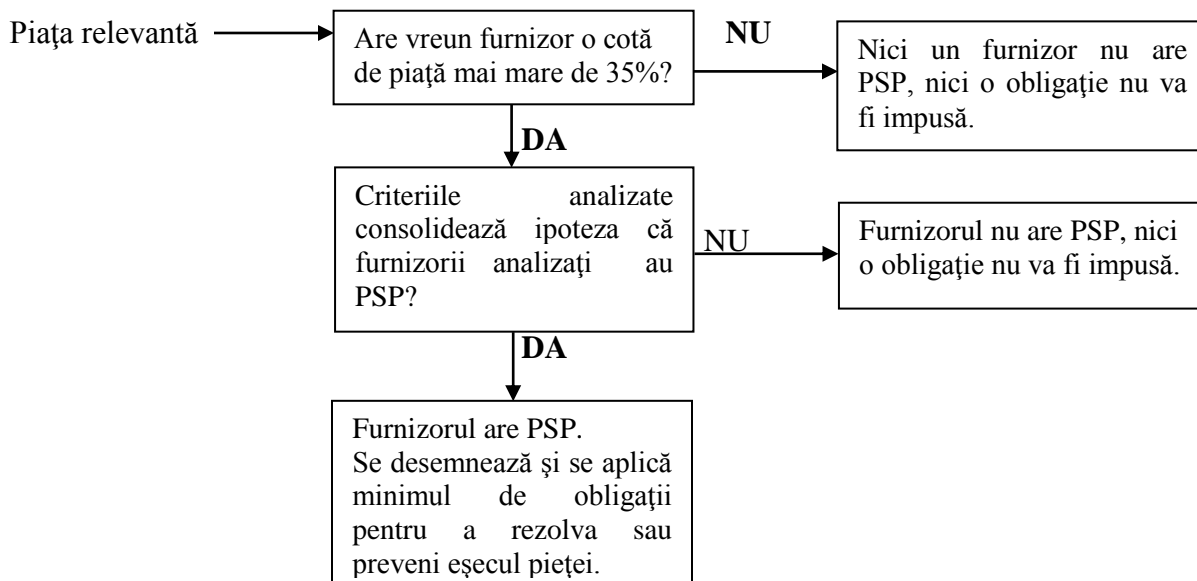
Piaţa relevantă

Are vreun furnizor o cotă de piaţă mai mare de 35%?

NU

Nici un furnizor nu are PSP, nici o obligaţie nu va fi impusă.

DA

Criteriile analizate consolidează ipoteza că furnizorii analizaţi au PSP?

NU

Furnizorul nu are PSP, nici o obligaţie nu va fi impusă.

DA

Furnizorul are PSP.
Se desemnează şi se aplică minimul de obligaţii pentru a rezolva sau preveni eşecul pieţei.